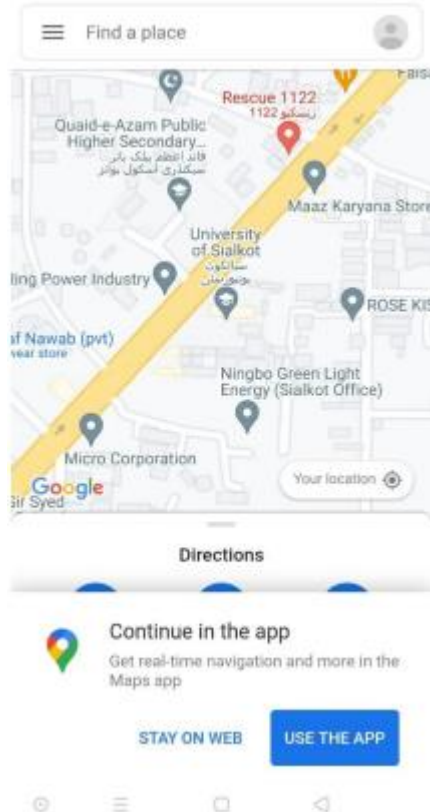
Find a place

Faisa

Rescue 1122
1122 ریسکیو

Quaid-e-Azam Public Higher Secondary...
قائد اعظم پبلک ہائر سیکنڈری اسکول بوائز

Maaz Karyana Store

University of Sialkot
سیالکوٹ یونیورسٹی

ling Power Industry

ROSE KI

af Nawab (pvt)
wear store

Ningbo Green Light Energy (Sialkot Office)

Micro Corporation

Google

Sir Syed

Your location

Directions

Continue in the app

Get real-time navigation and more in the Maps app

STAY ON WEB

USE THE APP